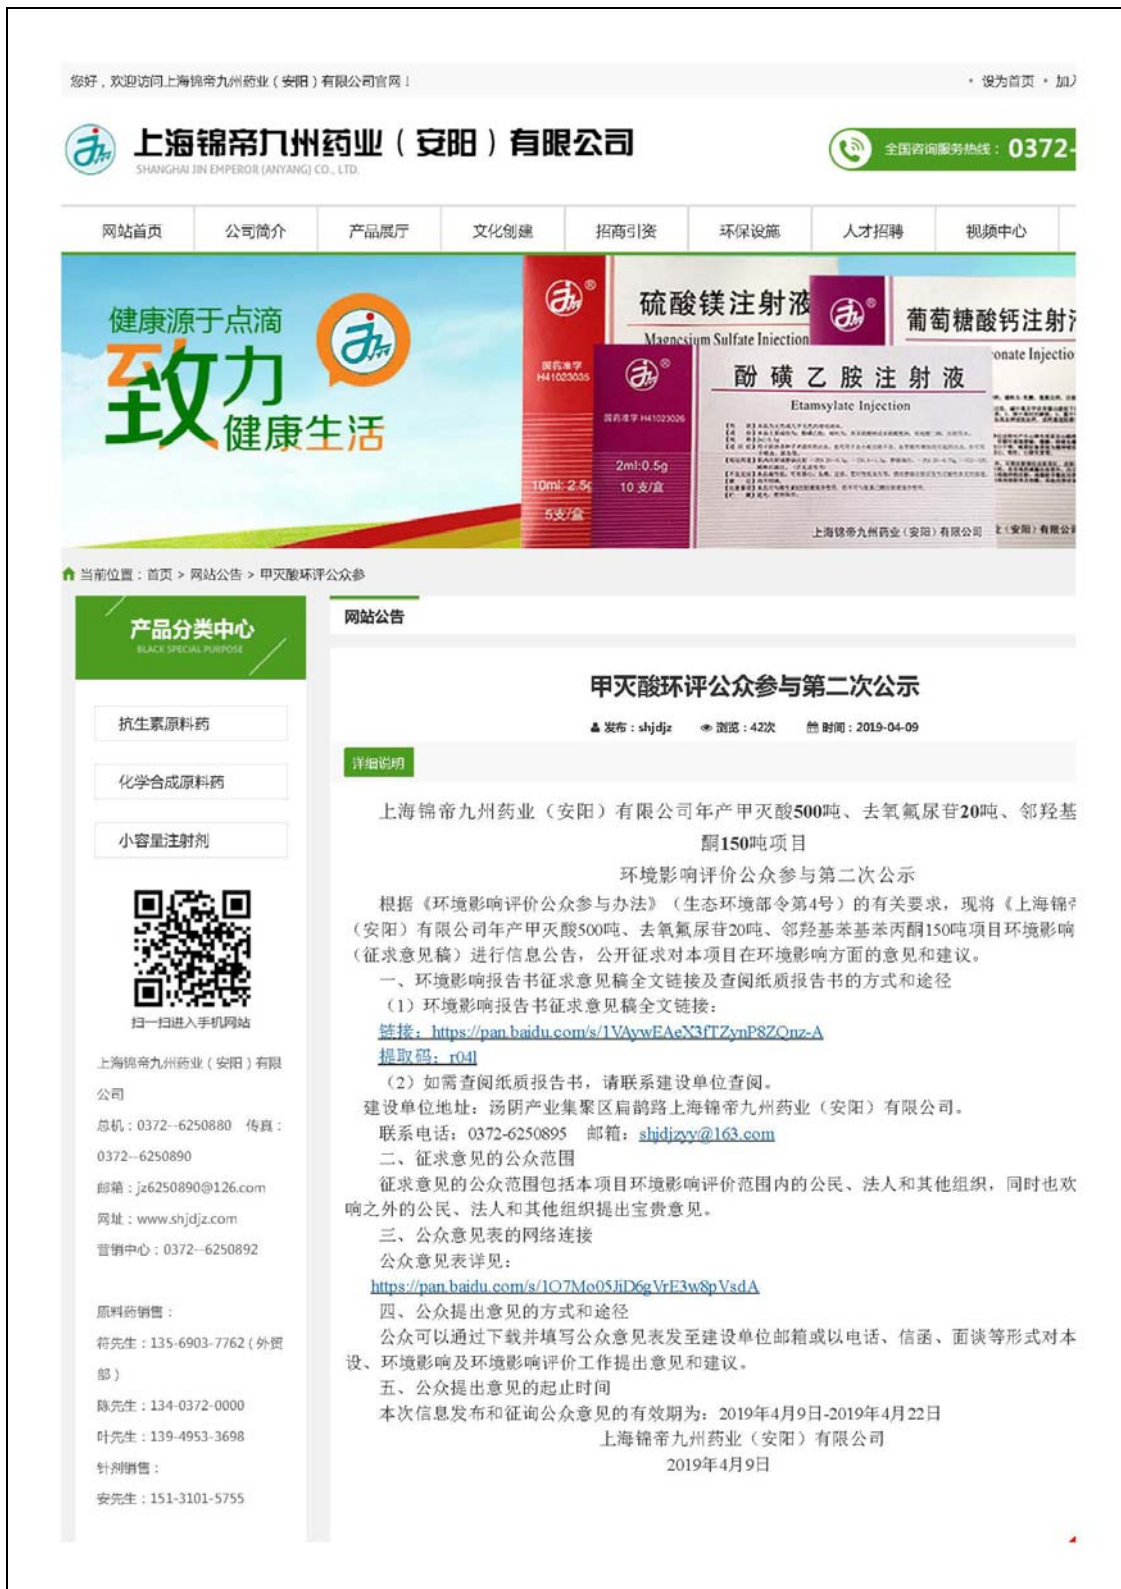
您好，欢迎访问上海锦帝九州药业（安阳）有限公司官网！

· 设为首页 · 加入

上海锦帝九州药业（安阳）有限公司
SHANGHAI JIN EMPEROR (ANYANG) CO., LTD.

全国咨询服务热线：0372-

网站首页 | 公司简介 | 产品展厅 | 文化创建 | 招商引资 | 环保设施 | 人才招聘 | 视频中心

健康源于点滴
致力
健康生活

硫酸镁注射液
Magnesium Sulfate Injection
10ml: 2.5g
5支/盒

葡萄糖酸钙注射液
onate Injectio

酚磺乙胺注射液
Etamsylate Injection
2ml:0.5g
10支/盒
上海锦帝九州药业（安阳）有限公司

当前位置：首页 > 网站公告 > 甲灭酸环评公众参

产品分类中心
BLACK SPECIAL PURPOSE

抗生素原料药

化学合成原料药

小容量注射剂

扫一扫进入手机网站

上海锦帝九州药业（安阳）有限公司

总机：0372--6250880 传真：0372--6250890

邮箱：jz6250890@126.com

网址：www.shjdjz.com

营销中心：0372--6250892

原料药销售：

符先生：135-6903-7762（外贸部）

陈先生：134-0372-0000

叶先生：139-4953-3698

针剂销售：

安先生：151-3101-5755

网站公告

甲灭酸环评公众参与第二次公示

发布：shjdjz 浏览：42次 时间：2019-04-09

详细说明

上海锦帝九州药业（安阳）有限公司年产甲灭酸500吨、去氧氟尿苷20吨、邻羟基苯丙酮150吨项目

环境影响评价公众参与第二次公示

根据《环境影响评价公众参与办法》（生态环境部令第4号）的有关要求，现将《上海锦帝（安阳）有限公司年产甲灭酸500吨、去氧氟尿苷20吨、邻羟基苯基苯丙酮150吨项目环境影响（征求意见稿）进行信息公告，公开征求对本项目在环境影响方面的意见和建议。

一、环境影响报告书征求意见稿全文链接及查阅纸质报告书的方式和途径

（1）环境影响报告书征求意见稿全文链接：

链接：https://pan.baidu.com/s/1VAywEAeX3fTZynP8ZQnz-A

提取码：r04l

（2）如需查阅纸质报告书，请联系建设单位查阅。

建设单位地址：汤阴产业集聚区扁鹊路上海锦帝九州药业（安阳）有限公司。

联系电话：0372-6250895 邮箱：shjdjzyy@163.com

二、征求意见的公众范围

征求意见的公众范围包括本项目环境影响评价范围内的公民、法人和其他组织，同时也欢迎影响之外的公民、法人和其他组织提出宝贵意见。

三、公众意见表的网络连接

公众意见表详见：

https://pan.baidu.com/s/1O7Mo05JiD6gVrE3w8pVsdA

四、公众提出意见的方式和途径

公众可以通过下载并填写公众意见表发至建设单位邮箱或以电话、信函、面谈等形式对本建设、环境影响及环境影响评价工作提出意见和建议。

五、公众提出意见的起止时间

本次信息发布和征询公众意见的有效期为：2019年4月9日-2019年4月22日

上海锦帝九州药业（安阳）有限公司

2019年4月9日